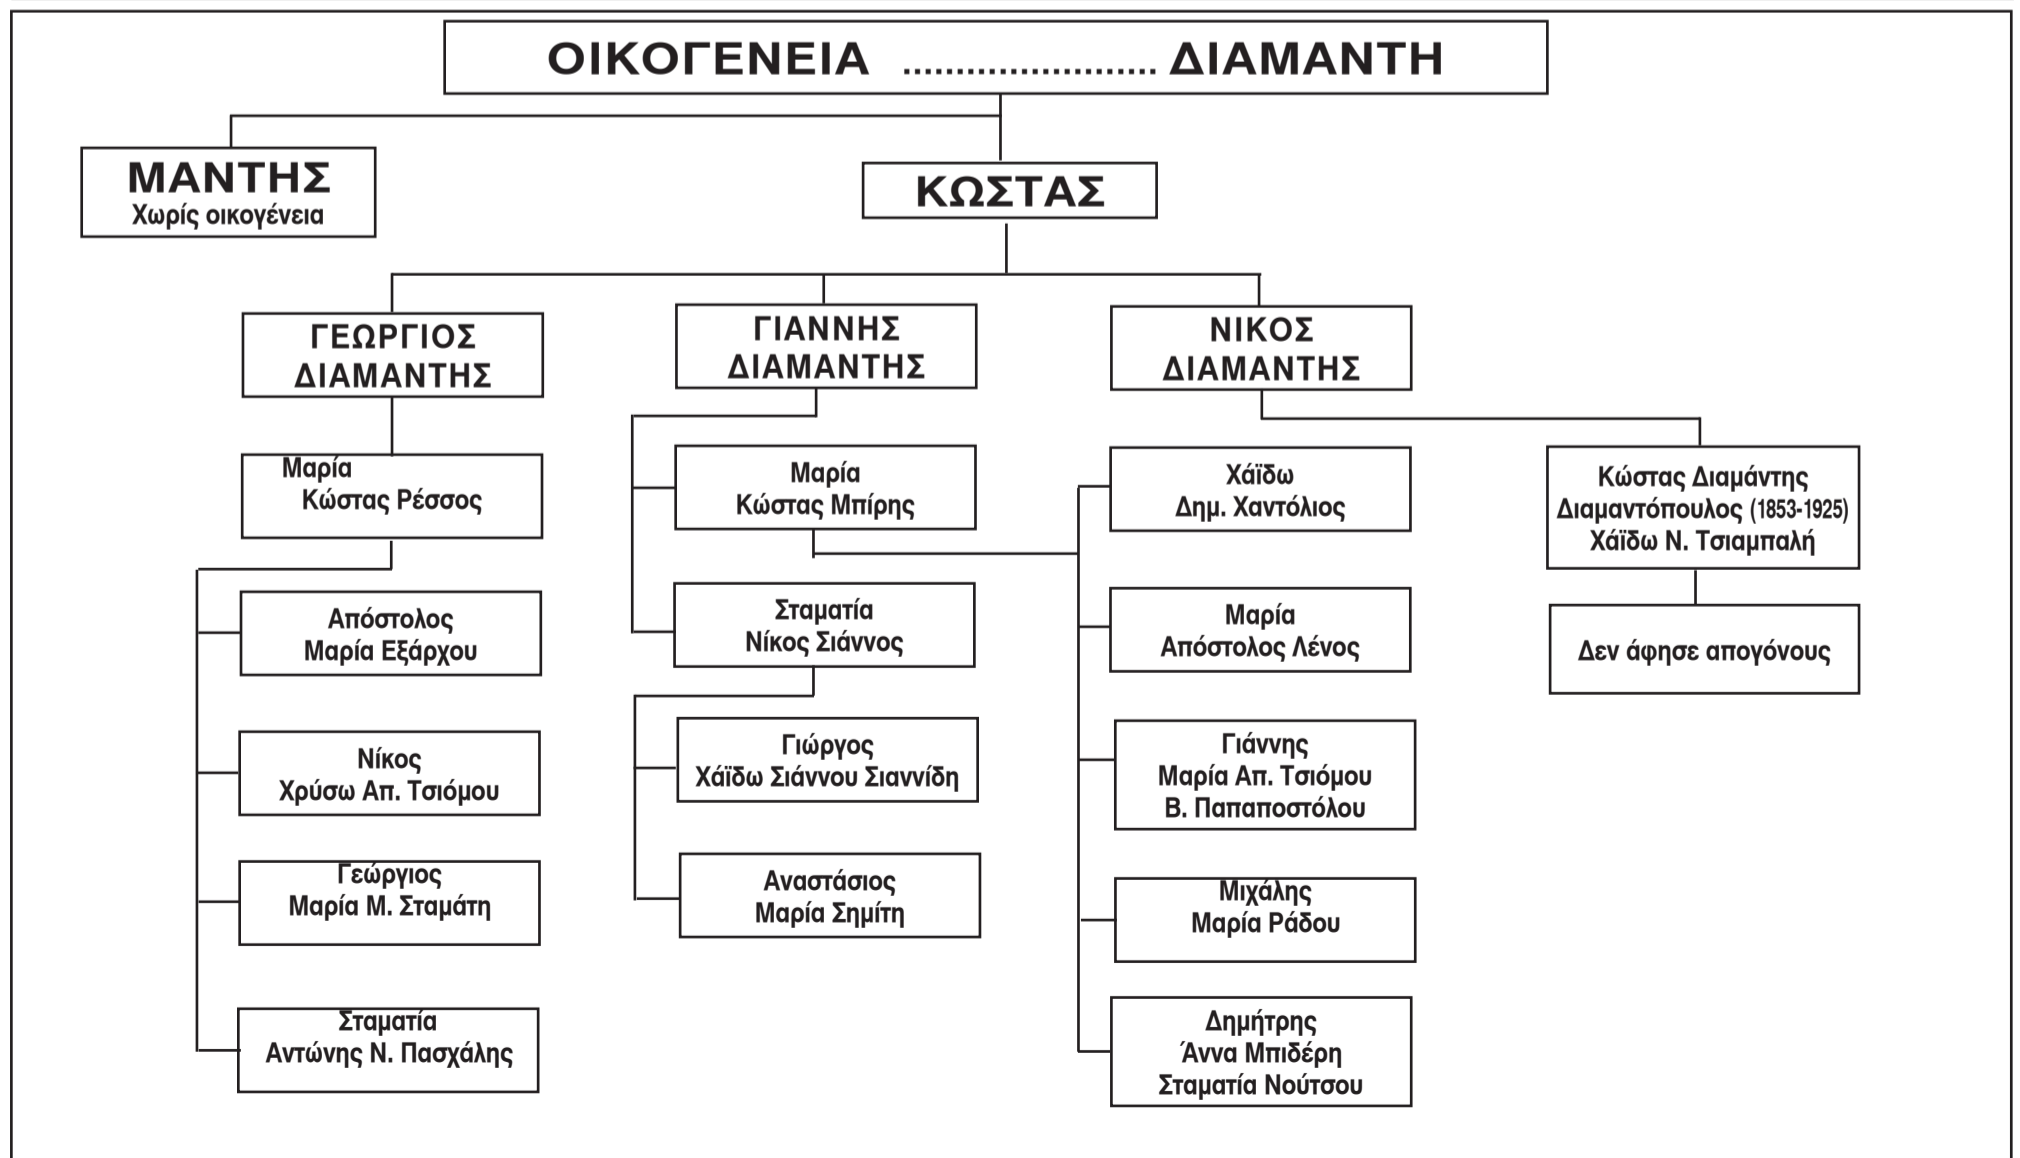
ΟΙΚΟΓΕΝΕΙΑ ........................ ΔΙΑΜΑΝΤΗ

ΜΑΝΤΗΣ
Χωρίς οικογένεια

ΚΩΣΤΑΣ

ΓΕΩΡΓΙΟΣ
ΔΙΑΜΑΝΤΗΣ

Μαρία
Κώστας Ρέσσος

Απόστολος
Μαρία Εξάρχου

Νίκος
Χρύσω Απ. Τσιόμου

Γεώργιος
Μαρία Μ. Σταμάτη

Σταματία
Αντώνης Ν. Πασχάλης

ΓΙΑΝΝΗΣ
ΔΙΑΜΑΝΤΗΣ

Μαρία
Κώστας Μπίρης

Σταματία
Νίκος Σιάννος

Γιώργος
Χάϊδω Σιάννου Σιαννίδη

Αναστάσιος
Μαρία Σημίτη

ΝΙΚΟΣ
ΔΙΑΜΑΝΤΗΣ

Χάϊδω
Δημ. Χαντόλιος

Μαρία
Απόστολος Λένος

Γιάννης
Μαρία Απ. Τσιόμου
Β. Παπαποστόλου

Μιχάλης
Μαρία Ράδου

Δημήτρης
Άννα Μπιδέρη
Σταματία Νούτσου

Κώστας Διαμάντης
Διαμαντόπουλος (1853-1925)
Χάϊδω Ν. Τσιαμπαλή

Δεν άφησε απογόνους